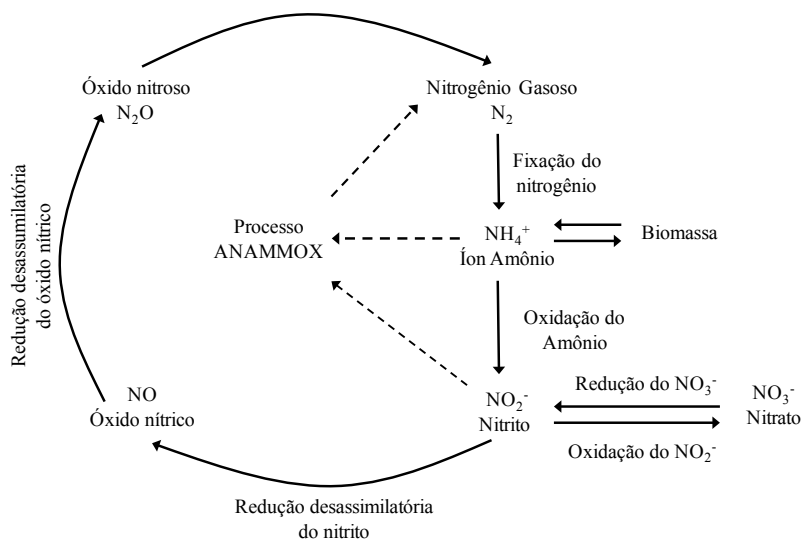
Óxido nitroso
$N_2O$

Nitrogênio Gasoso
$N_2$

Redução desassimilatória do óxido nítrico

Fixação do nitrogênio

Processo ANAMMOX

$NH_4^+$
Íon Amônio

Biomassa

Oxidação do Amônio

NO
Óxido nítrico

$NO_2^-$
Nitrito

Redução do $NO_3^-$

$NO_3^-$
Nitrato

Oxidação do $NO_2^-$

Redução desassimilatória do nitrito